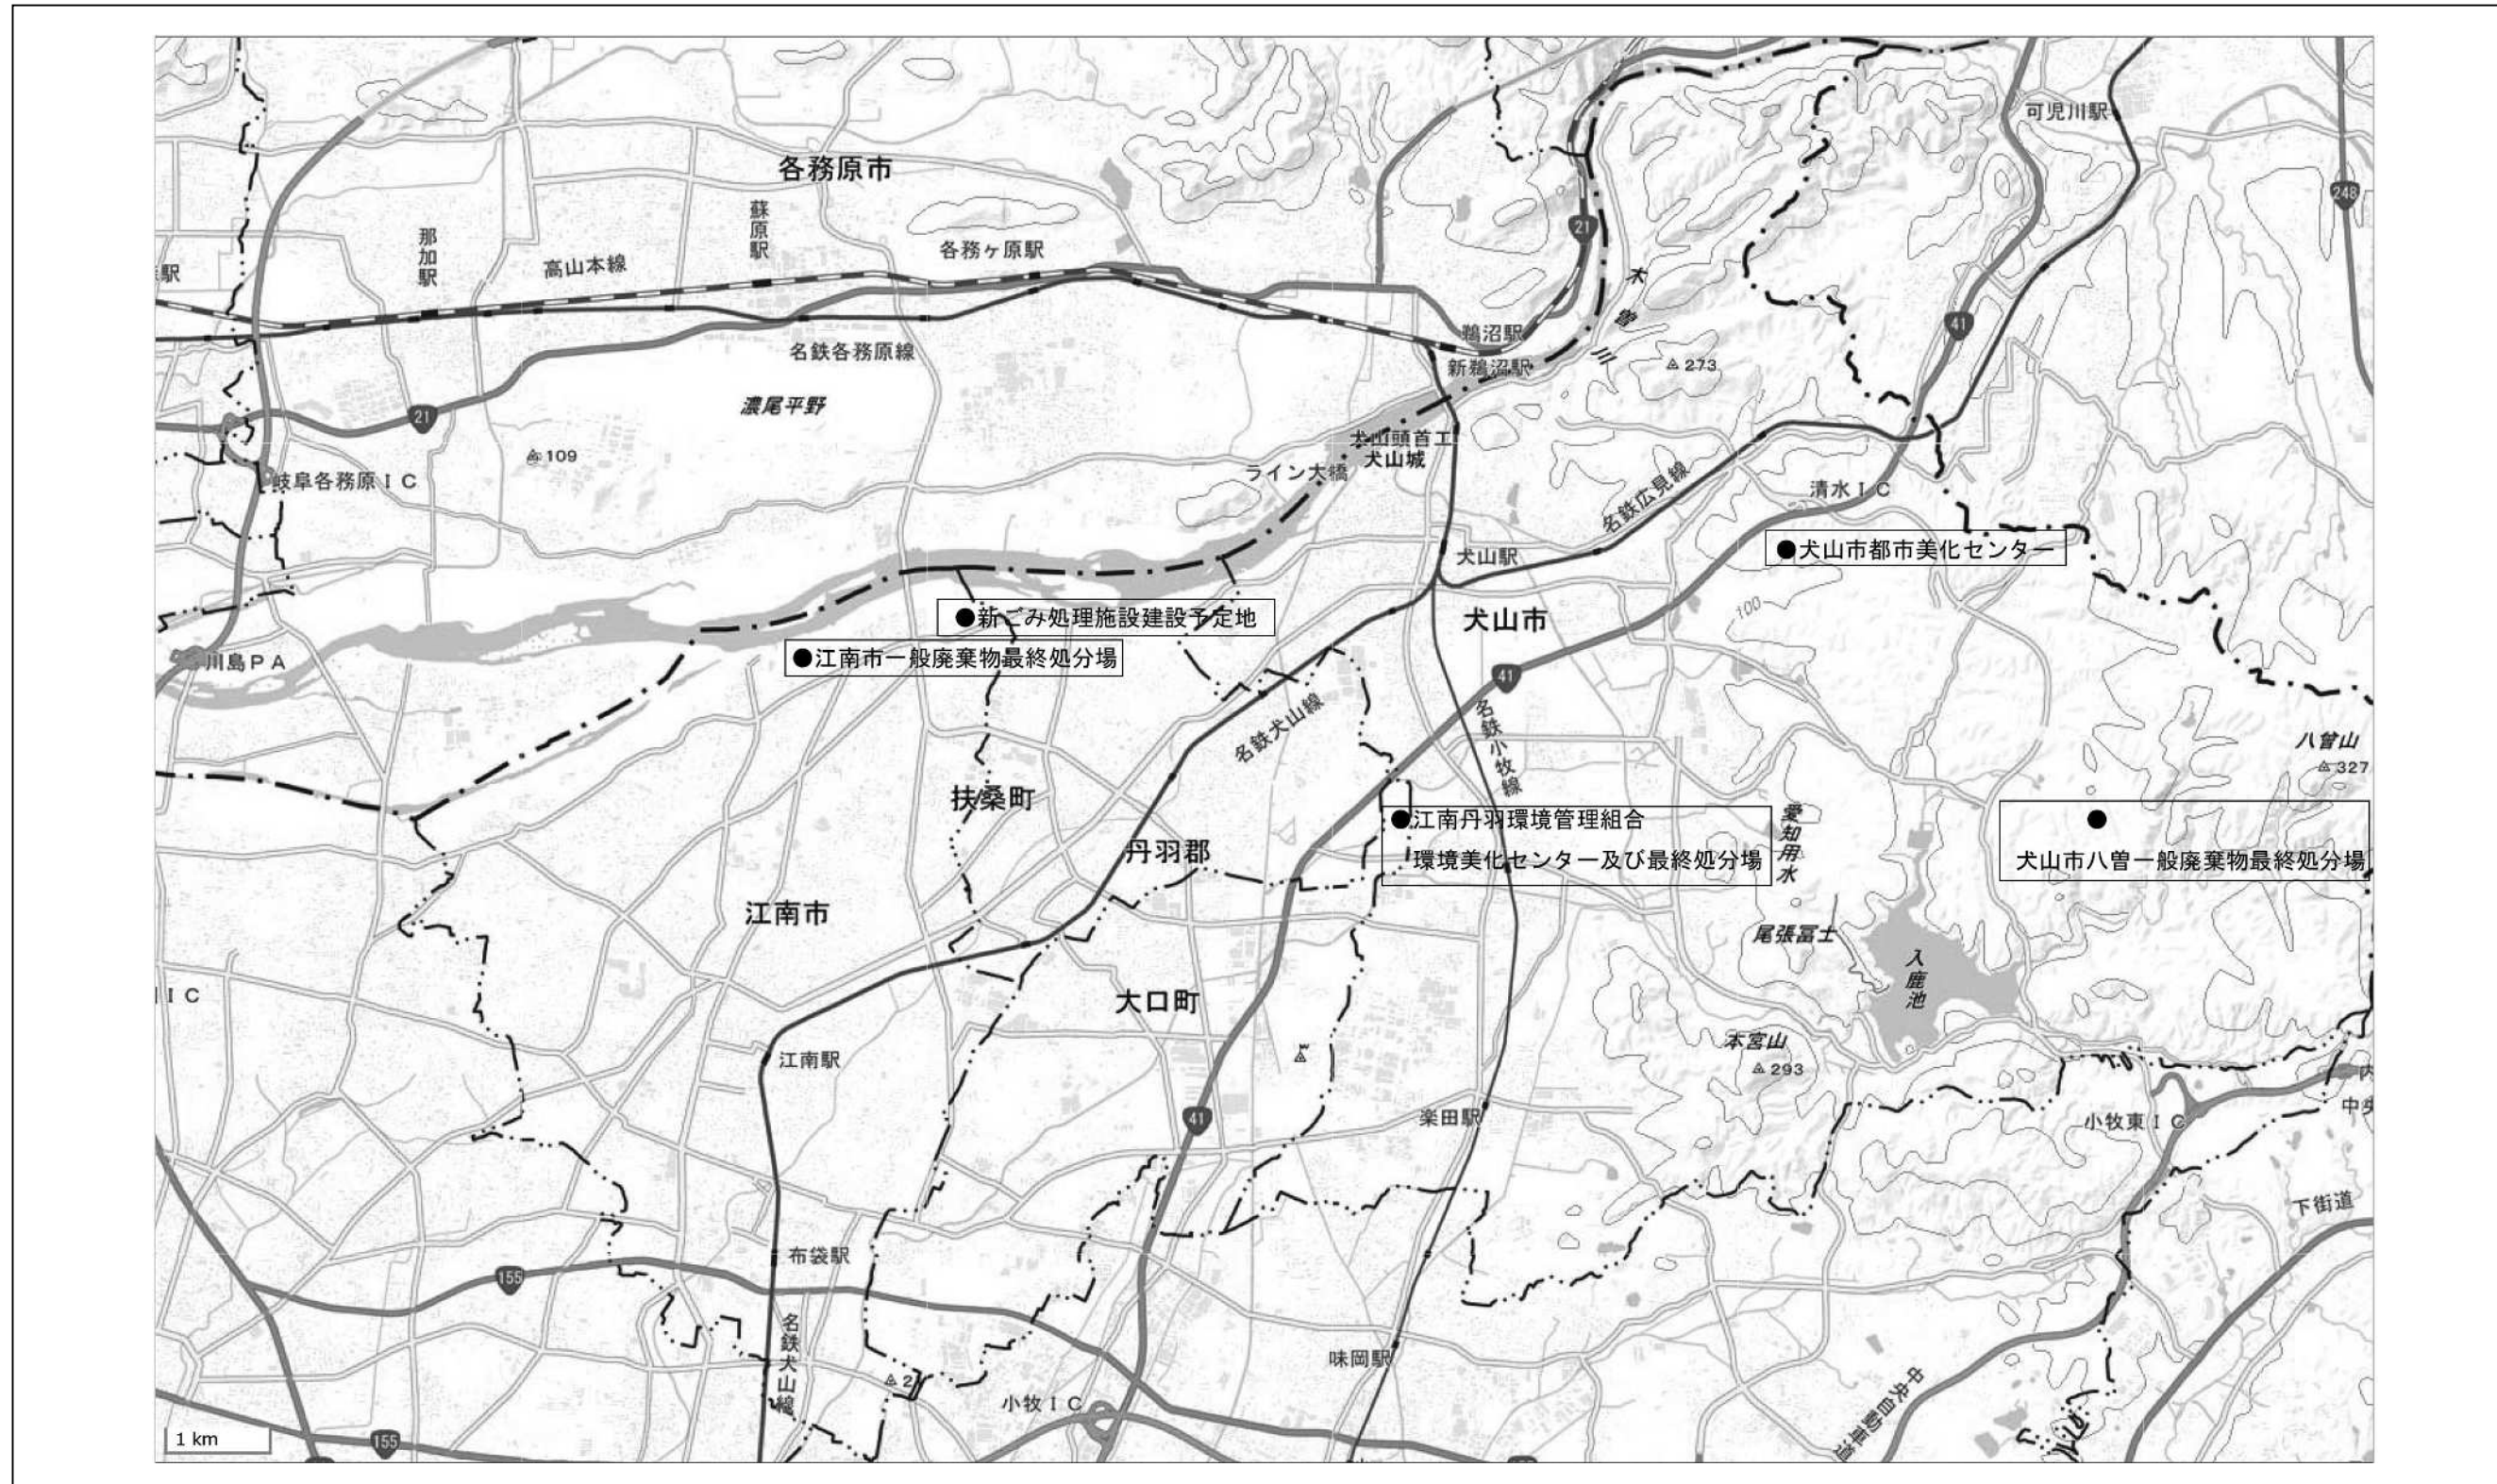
各務原市
蘇原駅
那加駅
駅
高山本線
各務ヶ原駅
可児川駅
248
21
木曽川
鵜沼駅
新鵜沼駅
名鉄各務原線
△273
41
濃尾平野
21
△109
犬山頭首工
犬山城
ライン大橋
岐阜各務原ＩＣ
名鉄広見線
清水ＩＣ
犬山駅
●犬山市都市美化センター
●新ごみ処理施設建設予定地
100
犬山市
●江南市一般廃棄物最終処分場
川島ＰＡ
41
名鉄犬山線
名鉄小牧線
八曽山
△327
扶桑町
愛知用水
●江南丹羽環境管理組合
環境美化センター及び最終処分場
●
犬山市八曽一般廃棄物最終処分場
丹羽郡
江南市
尾張冨士
入鹿池
ＩＣ
大口町
本宮山
△293
江南駅
41
楽田駅
小牧東ＩＣ
中央
下街道
布袋駅
155
名鉄犬山線
味岡駅
中央自動車道
△2
小牧ＩＣ
155
1 km